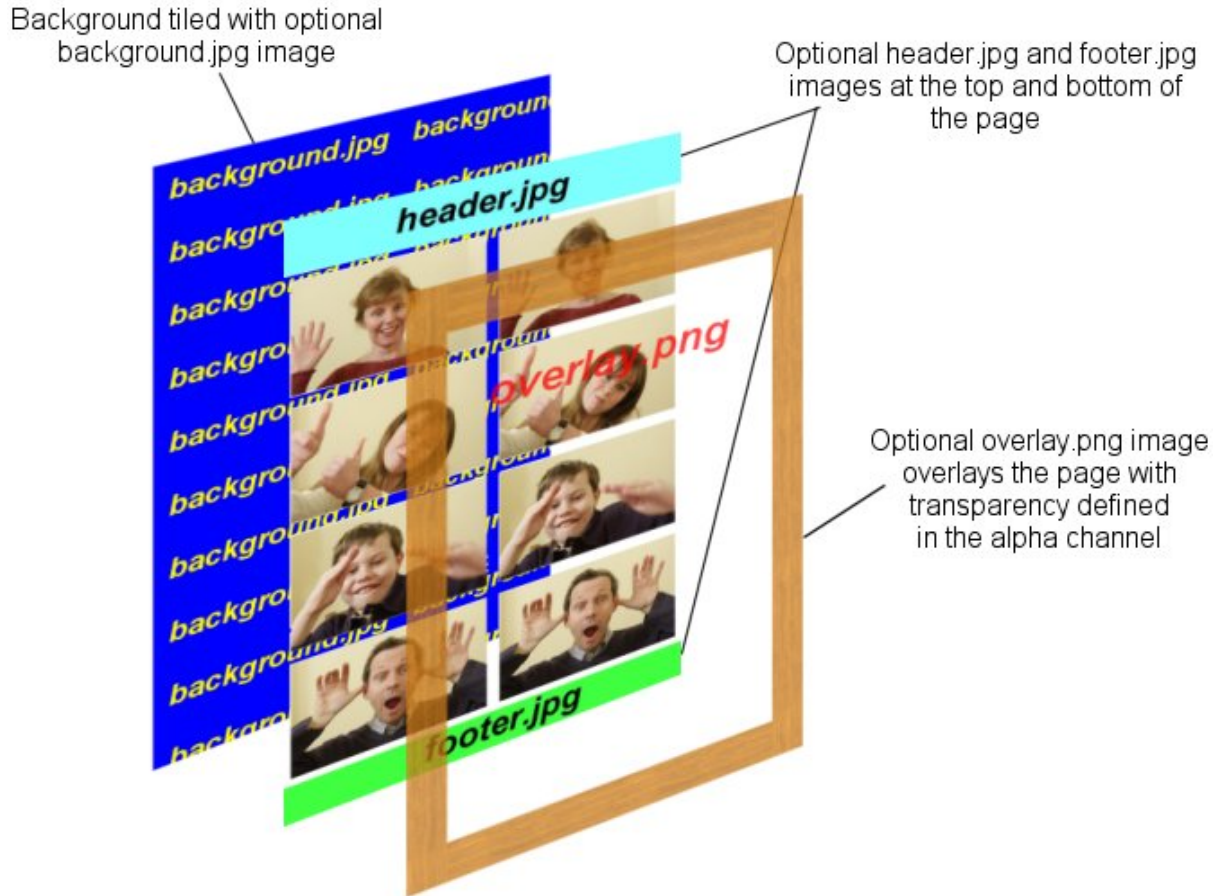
Background tiled with optional background.jpg image

Optional header.jpg and footer.jpg images at the top and bottom of the page

background.jpg background.jpg
background.jpg background.jpg
backgrou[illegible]
backgrou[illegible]
backgrou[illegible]
backgrou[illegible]
backgrou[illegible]
backgrou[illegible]
backgrou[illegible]
backgrou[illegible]
background.jpg
backgrou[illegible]

header.jpg

overlay.png

footer.jpg

Optional overlay.png image overlays the page with transparency defined in the alpha channel